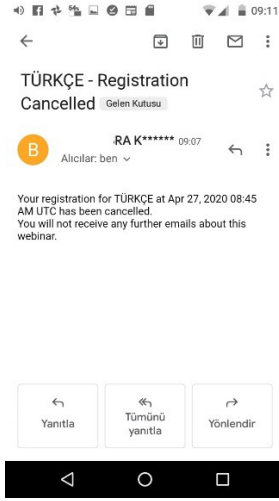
09:11

TÜRKÇE - Registration Cancelled Gelen Kutusu

B

RA K****** 09:07

Alıcılar: ben

Your registration for TÜRKÇE at Apr 27, 2020 08:45 AM UTC has been cancelled.
You will not receive any further emails about this webinar.

Yanıtla

Tümünü yanıtla

Yönlendir